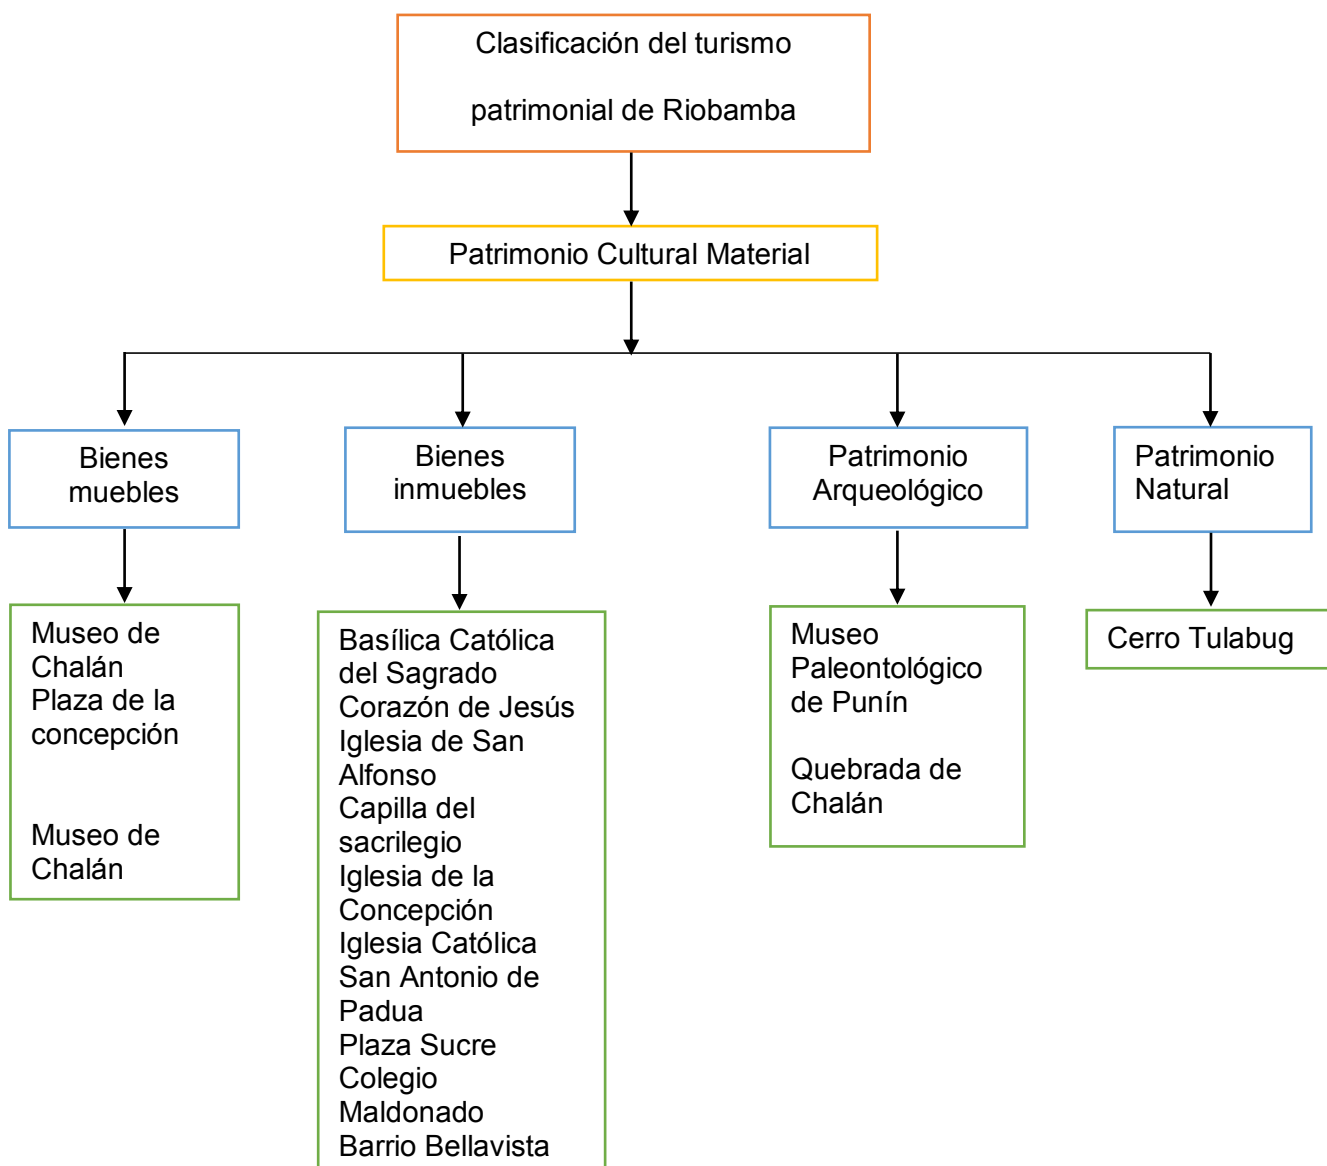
Clasificación del turismo

patrimonial de Riobamba

Patrimonio Cultural Material

Bienes muebles

Bienes inmuebles

Patrimonio Arqueológico

Patrimonio Natural

Museo de Chalán
Plaza de la concepción

Museo de Chalán

Basílica Católica del Sagrado Corazón de Jesús
Iglesia de San Alfonso
Capilla del sacrilegio
Iglesia de la Concepción
Iglesia Católica San Antonio de Padua
Plaza Sucre
Colegio Maldonado
Barrio Bellavista

Museo Paleontológico de Punín

Quebrada de Chalán

Cerro Tulabug